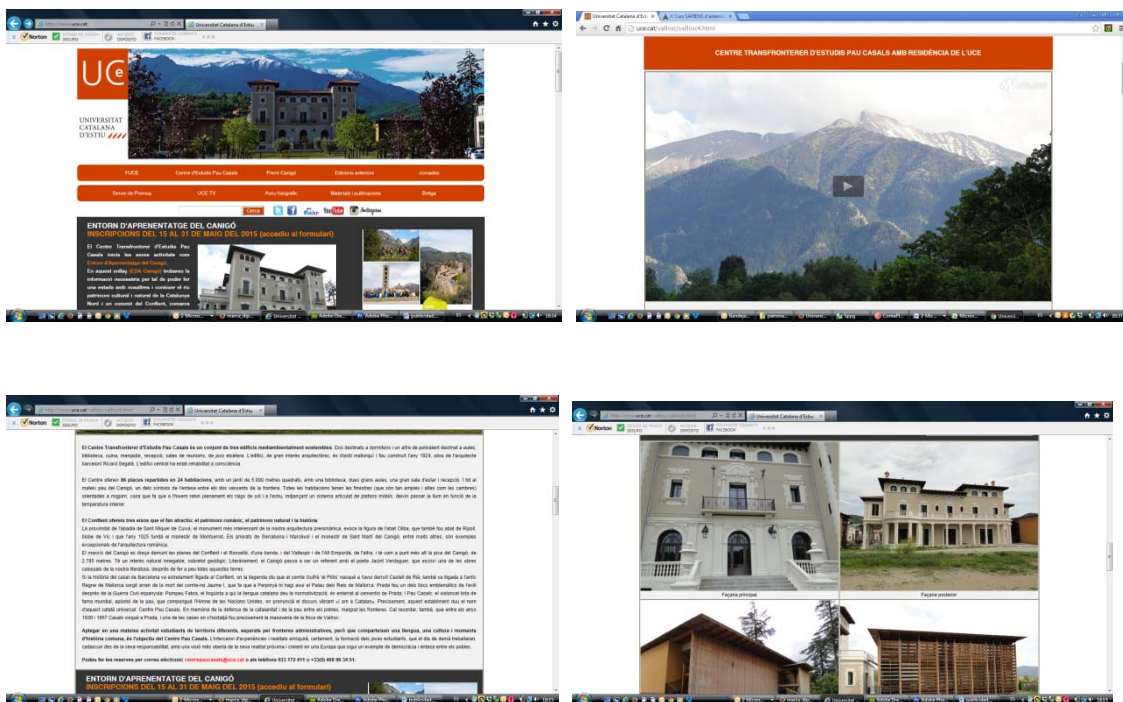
Universitat Catalana d'Estiu

Norton

UCE
UNIVERSITAT CATALANA D'ESTIU

FUCE | Centre d'Estudis Pau Casals | Premi Canigó | Edicions anteriors | Jornades
Servei de Premsa | UCE TV | Arxiu fotogràfic | Materials i publicacions | Botiga

Cercar

ENTORN D'APRENENTATGE DEL CANIGÓ
INSCRIPCIONS DEL 15 AL 31 DE MAIG DEL 2015 (accediu al formulari)

El Centre Transfronterer d'Estudis Pau Casals inicia les seves activitats com Entorn d'Aprenentatge del Canigó. En aquest espai (EDA Canigó) trobareu la informació necessària per tal de poder fer una estada amb nosaltres i conèixer el ric patrimoni cultural i natural de la Catalunya Nord i en concret del Conflent, comarca

Universitat Catalana d'Est
uce.cat/vallroc/vallroc.html

CENTRE TRANSFRONTERER D'ESTUDIS PAU CASALS AMB RESIDÈNCIA DE L'UCE

El Centre Transfronterer d'Estudis Pau Casals és un conjunt de tres edificis mediambientalment sostenibles. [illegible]

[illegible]

El Conflent ofereix tres eixos que el fan atractiu: el patrimoni romànic, el patrimoni natural i la història

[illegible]

Aplegar en una mateixa activitat estudiants de territoris diferents, separats per fronteres administratives, però que comparteixen una llengua, una cultura i moments d'història comuna, és l'objectiu del Centre Pau Casals. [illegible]

Podeu fer les reserves per correu electrònic: centrepaucasals@uce.cat o als telèfons 933 172 411 o +33(0) 468 05 38 51.

ENTORN D'APRENENTATGE DEL CANIGÓ
INSCRIPCIONS DEL 15 AL 31 DE MAIG DEL 2015 (accediu al formulari)

Façana principal
Façana posterior